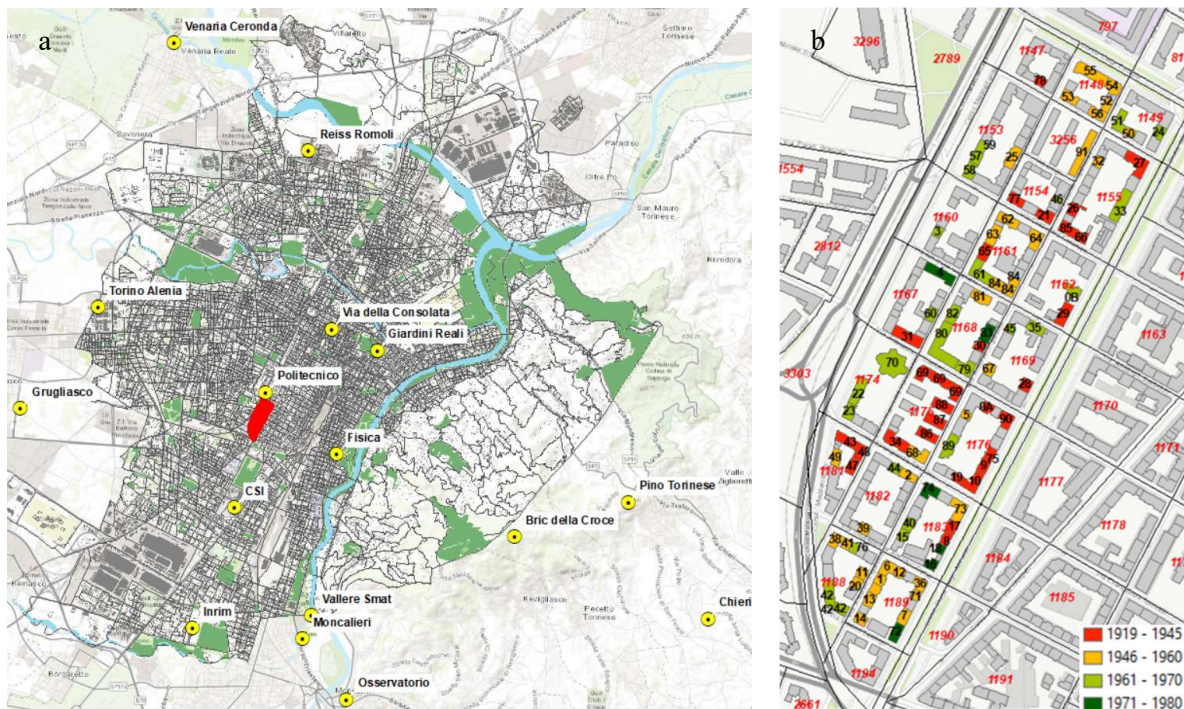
a

Venaria Ceronda
Reiss Romoli
Torino Alenia
Via della Consolata
Giardini Reali
Grugliasco
Politecnico
Fisica
CSI
Pino Torinese
Bric della Croce
Chieri
Vallere Smat
Inrim
Moncalieri
Osservatorio

b

3296
2789
797
1147
1148
1149
1153
3256
1554
1154
1155
1160
2812
1161
1162
1167
1168
1163
1169
3303
1174
1170
1175
1176
1171
1181
1182
1177
1183
1178
1184
1188
1189
1185
1190
1191
1194
2661

1919 - 1945
1946 - 1960
1961 - 1970
1971 - 1980